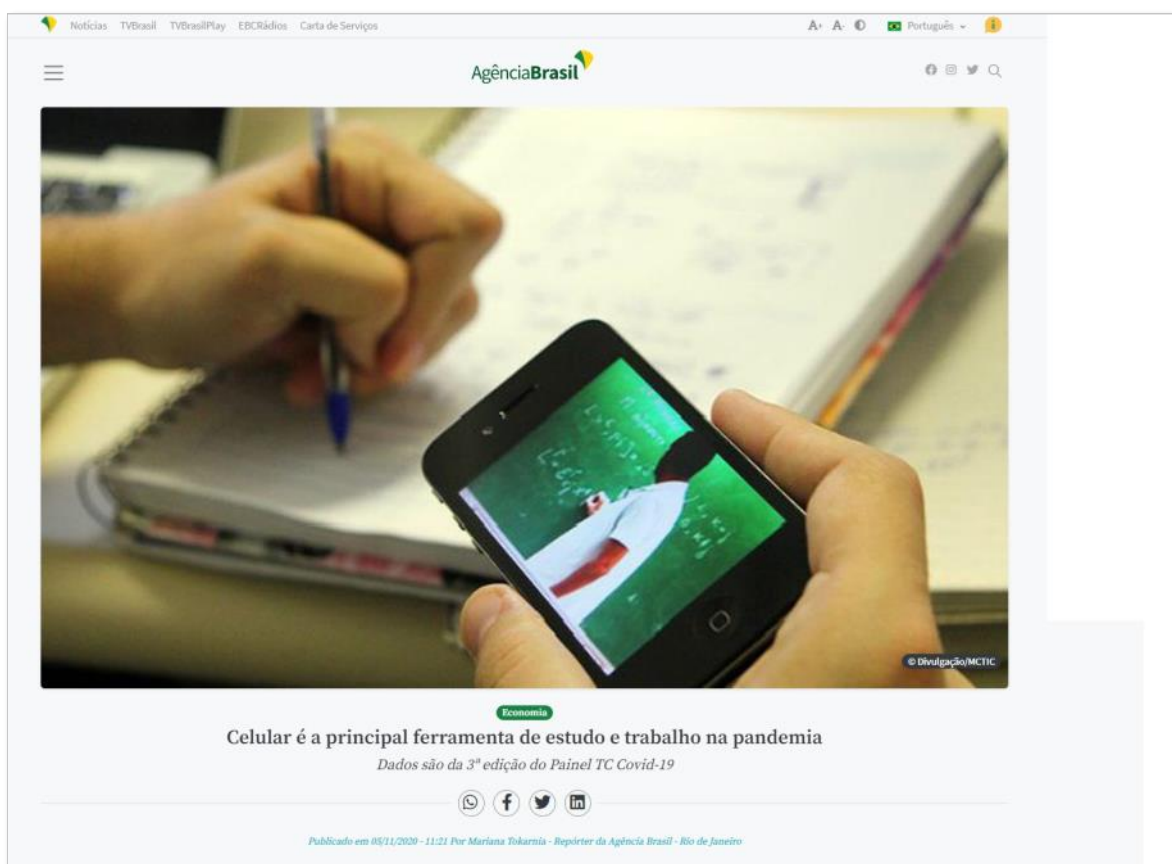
Notícias TVBrasil TVBrasilPlay EBCRádios Carta de Serviços

A+ A- Português

AgênciaBrasil

© Divulgação/MCTIC

Economia

Celular é a principal ferramenta de estudo e trabalho na pandemia

Dados são da 3ª edição do Painel TC Covid-19

Publicado em 05/11/2020 - 11:21 Por Mariana Tokarnia - Repórter da Agência Brasil - Rio de Janeiro